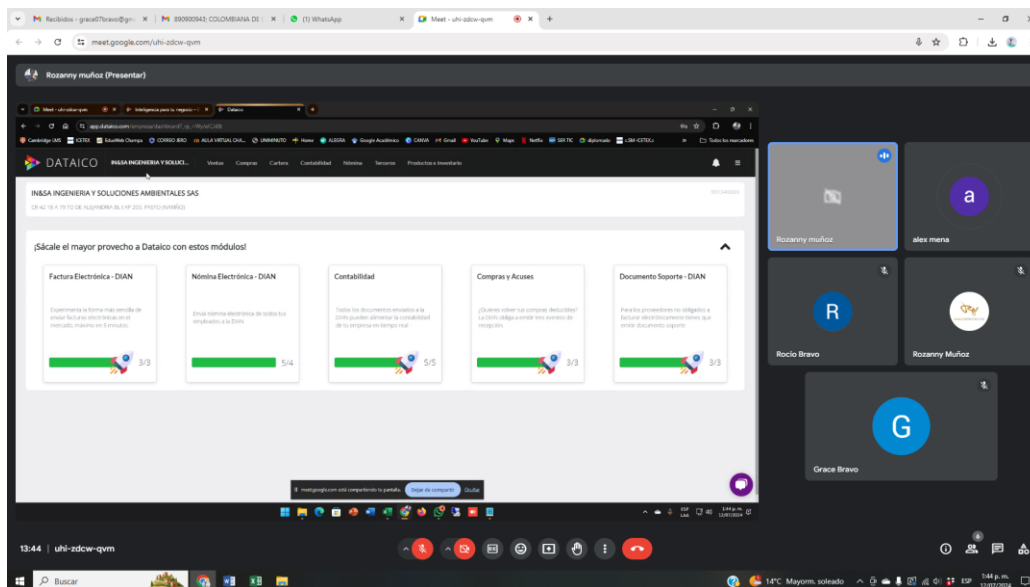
M Recibidos - grace07bravo@gm × | M 890900943: COLOMBIANA DE × | (1) WhatsApp × | Meet - uhi-zdcw-qvm × +

meet.google.com/uhi-zdcw-qvm

Rozanny muñoz (Presentar)

Meet - uhi-zdcw-qvm × | Inteligencia para tu negocio × | Dataico ×

app.dataico.com

DATAICO IN&SA INGENIERIA Y SOLUCI... Ventas Compras Cartera Contabilidad Nómina Terceros Productos e Inventario

IN&SA INGENIERIA Y SOLUCIONES AMBIENTALES SAS

¡Sácale el mayor provecho a Dataico con estos módulos!

Factura Electrónica - DIAN
Experimenta la forma más sencilla de enviar facturas electrónicas en el mercado, máximo en 5 minutos.
3/3

Nómina Electrónica - DIAN
Envía nómina electrónica de todos tus empleados a la DIAN
5/4

Contabilidad
Todos los documentos enviados a la DIAN pueden alimentar la contabilidad de tu empresa en tiempo real
5/5

Compras y Acuses
¿Quieres volver tus compras deducibles? La DIAN obliga a emitir tres eventos de recepción.
3/3

Documento Soporte - DIAN
Para los proveedores no obligados a facturar electrónicamente tienes que emitir documento soporte
3/3

meet.google.com está compartiendo tu pantalla. Dejar de compartir Ocultar

Rozanny muñoz
alex mena
Rocio Bravo
Rozanny Muñoz
Grace Bravo

13:44 | uhi-zdcw-qvm

Buscar
14°C Mayorm. soleado ESP 1:44 p. m.